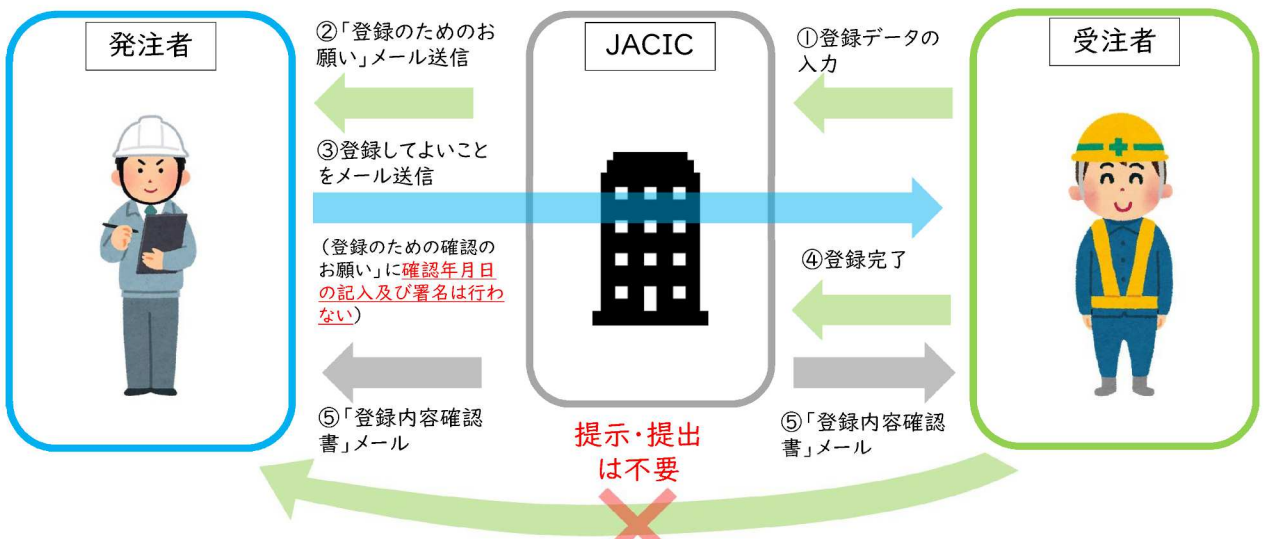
発注者

②「登録のためのお願い」メール送信

JACIC

①登録データの入力

受注者

③登録してよいことをメール送信

（登録のための確認のお願い」に確認年月日の記入及び署名は行わない）

④登録完了

⑤「登録内容確認書」メール

提示・提出は不要

⑤「登録内容確認書」メール